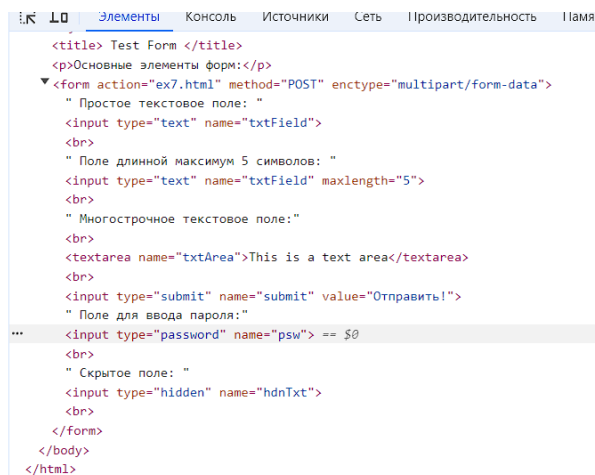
Элементы Консоль Источники Сеть Производительность Памя

<title> Test Form </title>
<p>Основные элементы форм:</p>
<form action="ex7.html" method="POST" enctype="multipart/form-data">
" Простое текстовое поле: "
<input type="text" name="txtField">
<br>
" Поле длинной максимум 5 символов: "
<input type="text" name="txtField" maxlength="5">
<br>
" Многострочное текстовое поле:"
<br>
<textarea name="txtArea">This is a text area</textarea>
<br>
<input type="submit" name="submit" value="Отправить!">
" Поле для ввода пароля:"
<input type="password" name="psw"> == $0
<br>
" Скрытое поле: "
<input type="hidden" name="hdnTxt">
<br>
</form>
</body>
</html>